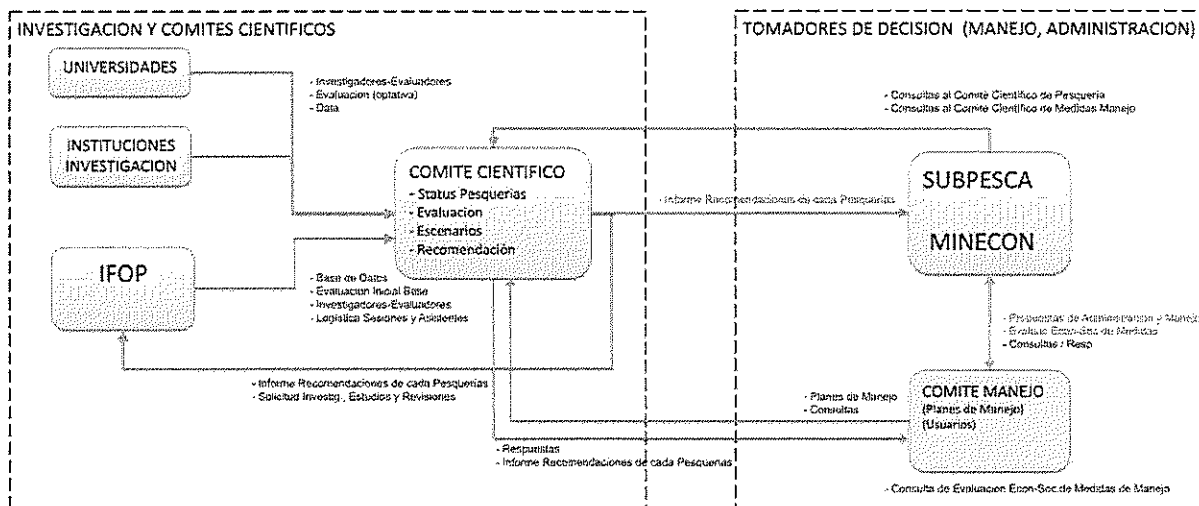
INVESTIGACION Y COMITES CIENTIFICOS

TOMADORES DE DECISION (MANEJO, ADMINISTRACION)

UNIVERSIDADES

INSTITUCIONES INVESTIGACION

- Investigadores-Evaluadores
- Evaluacion (optativa)
- Data

COMITE CIENTIFICO
- Status Pesquerias
- Evaluacion
- Escenarios
- Recomendacion

IFOP

- Base de Datos
- Evaluacion Inicial Base
- Investigadores-Evaluadores
- Logistica Sesiones y Asistentes

- Consultas al Comite Cientifico de Pesqueria
- Consultas al Comite Cientifico de Medidas Manejo

- Informe Recomendaciones de cada Pesquerias

SUBPESCA

MINECON

- Propuestas de Administracion y Manejo
- Evaluac Econ-Soc de Medidas
- Consultas / Resp

- Informe Recomendaciones de cada Pesquerias
- Solicitud Investig., Estudios y Revisiones

- Planes de Manejo
- Consultas

COMITE MANEJO
(Planes de Manejo)
(Usuarios)

- Respuestas
- Informe Recomendaciones de cada Pesquerias

- Consulta de Evaluacion Econ-Soc de Medidas de Manejo